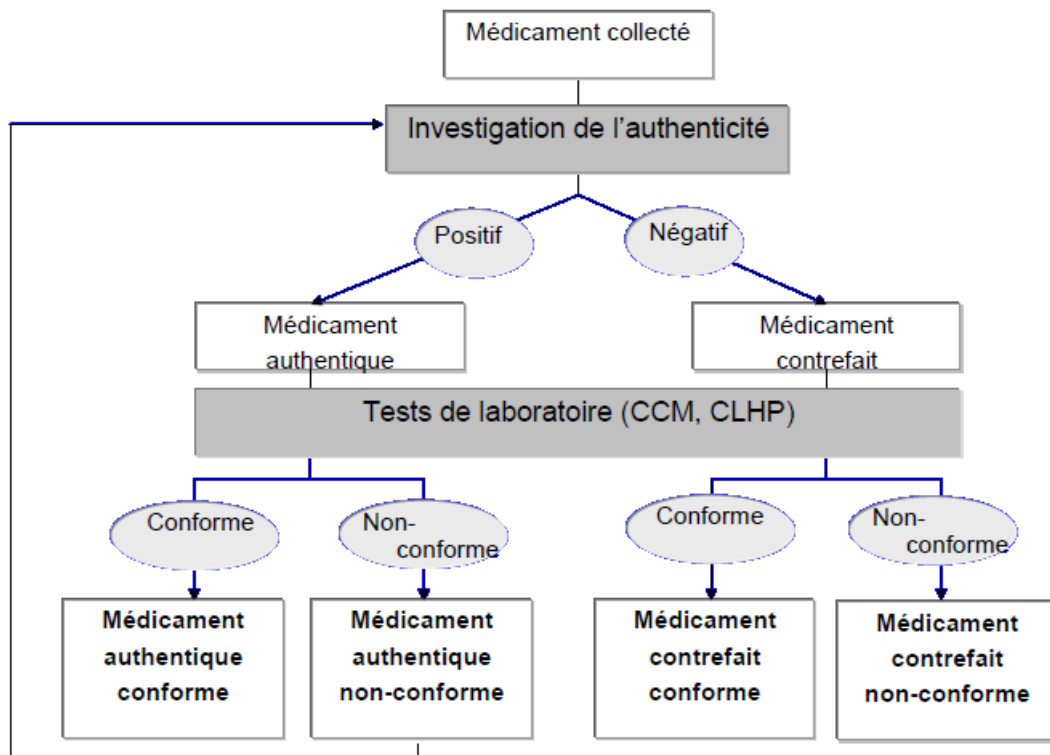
Médicament collecté

Investigation de l'authenticité

Positif

Négatif

Médicament authentique

Médicament contrefait

Tests de laboratoire (CCM, CLHP)

Conforme

Non-conforme

Conforme

Non-conforme

**Médicament authentique conforme**

**Médicament authentique non-conforme**

**Médicament contrefait conforme**

**Médicament contrefait non-conforme**